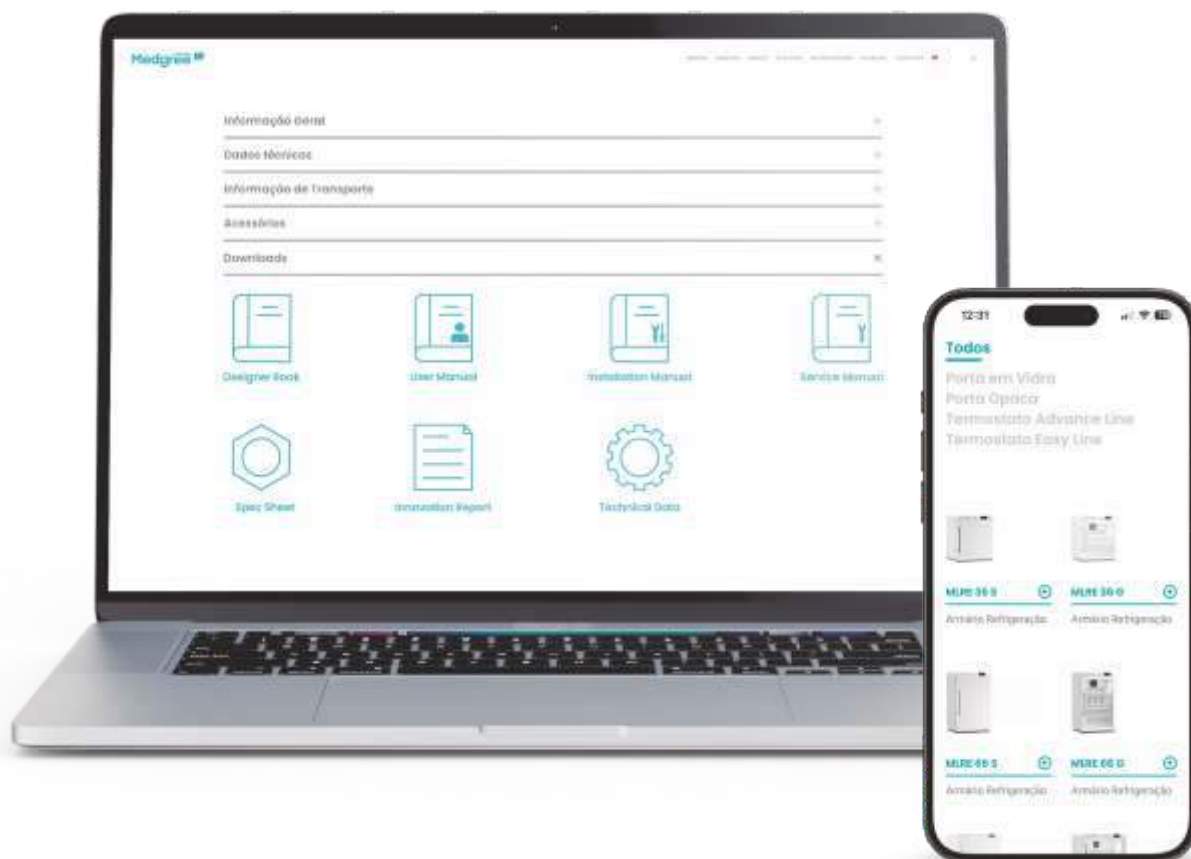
Medgrea

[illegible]

Informação Geral
Dados técnicos
Informação de Transporte
Acessórios
Downloads ×

Designer Book
User Manual
Installation Manual
Service Manual
Spec Sheet
Innovation Report
Technical Data

12:31

Todos
Porta em Vidro
Porta Opaca
Termostato Advance Line
Termostato Easy Line

MLRE 36 S
Armário Refrigeração
MLRE 36 G
Armário Refrigeração
MLRE 66 S
Armário Refrigeração
MLRE 66 G
Armário Refrigeração